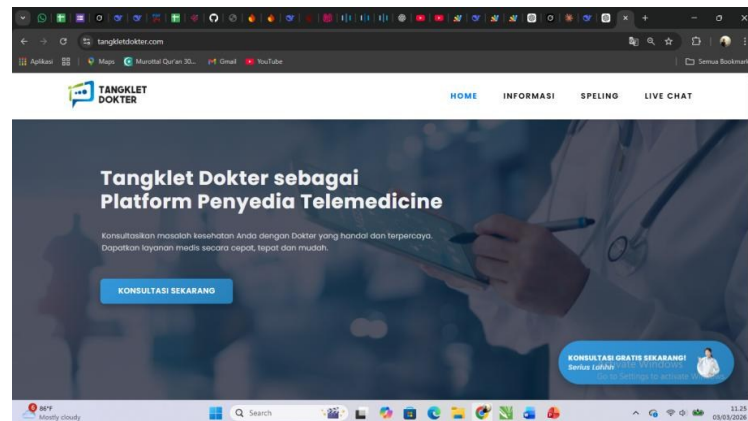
tangkletdokter.com

Aplikasi | Maps | Murottal Qur'an 30... | Gmail | YouTube | Semua Bookmark

TANGKLET DOKTER

HOME | INFORMASI | SPELING | LIVE CHAT

Tangklet Dokter sebagai Platform Penyedia Telemedicine

Konsultasikan masalah kesehatan Anda dengan Dokter yang handal dan terpercaya. Dapatkan layanan medis secara cepat, tepat dan mudah.

KONSULTASI SEKARANG

KONSULTASI GRATIS SEKARANG!
Serius Lahhh

Activate Windows
Go to Settings to activate Windows.

86°F
Mostly cloudy

Search

11.25
03/03/2026